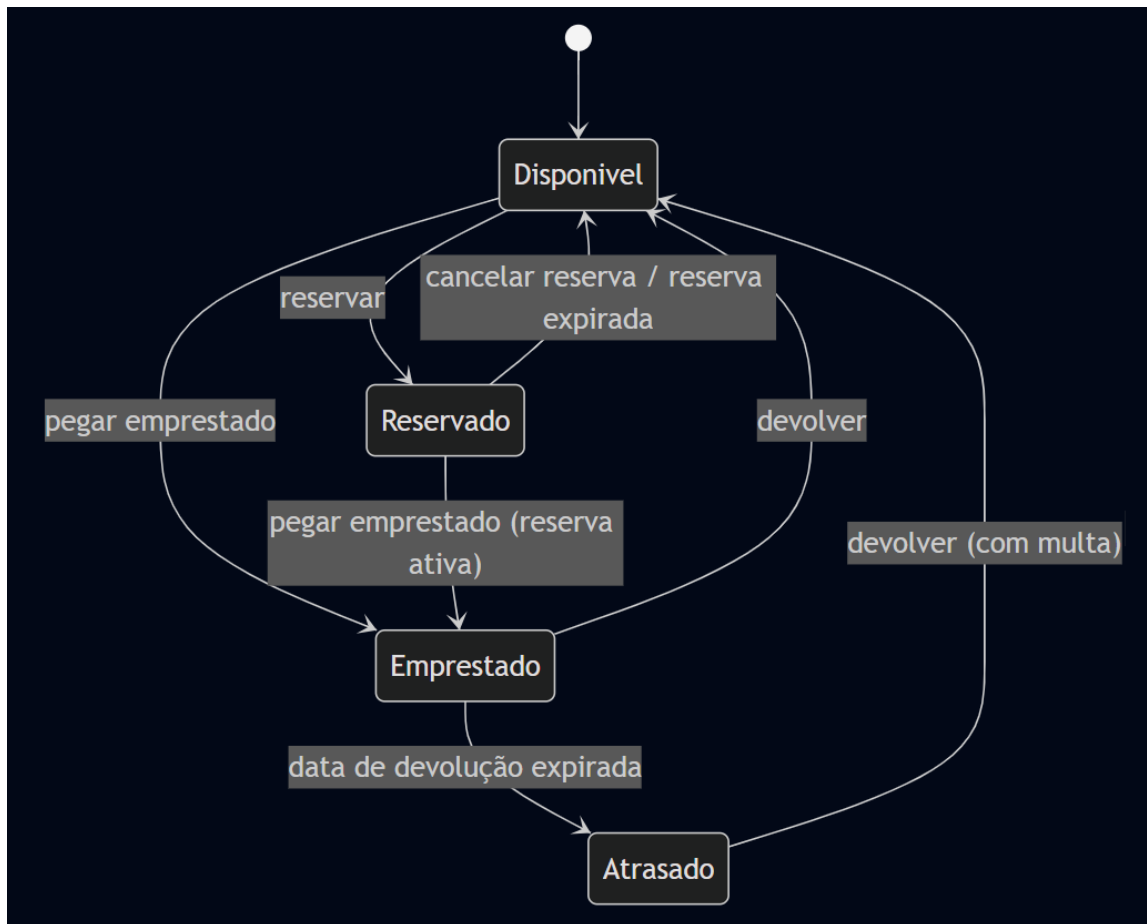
Disponivel

reservar

cancelar reserva / reserva expirada

pegar emprestado

Reservado

devolver

pegar emprestado (reserva ativa)

devolver (com multa)

Emprestado

data de devolução expirada

Atrasado